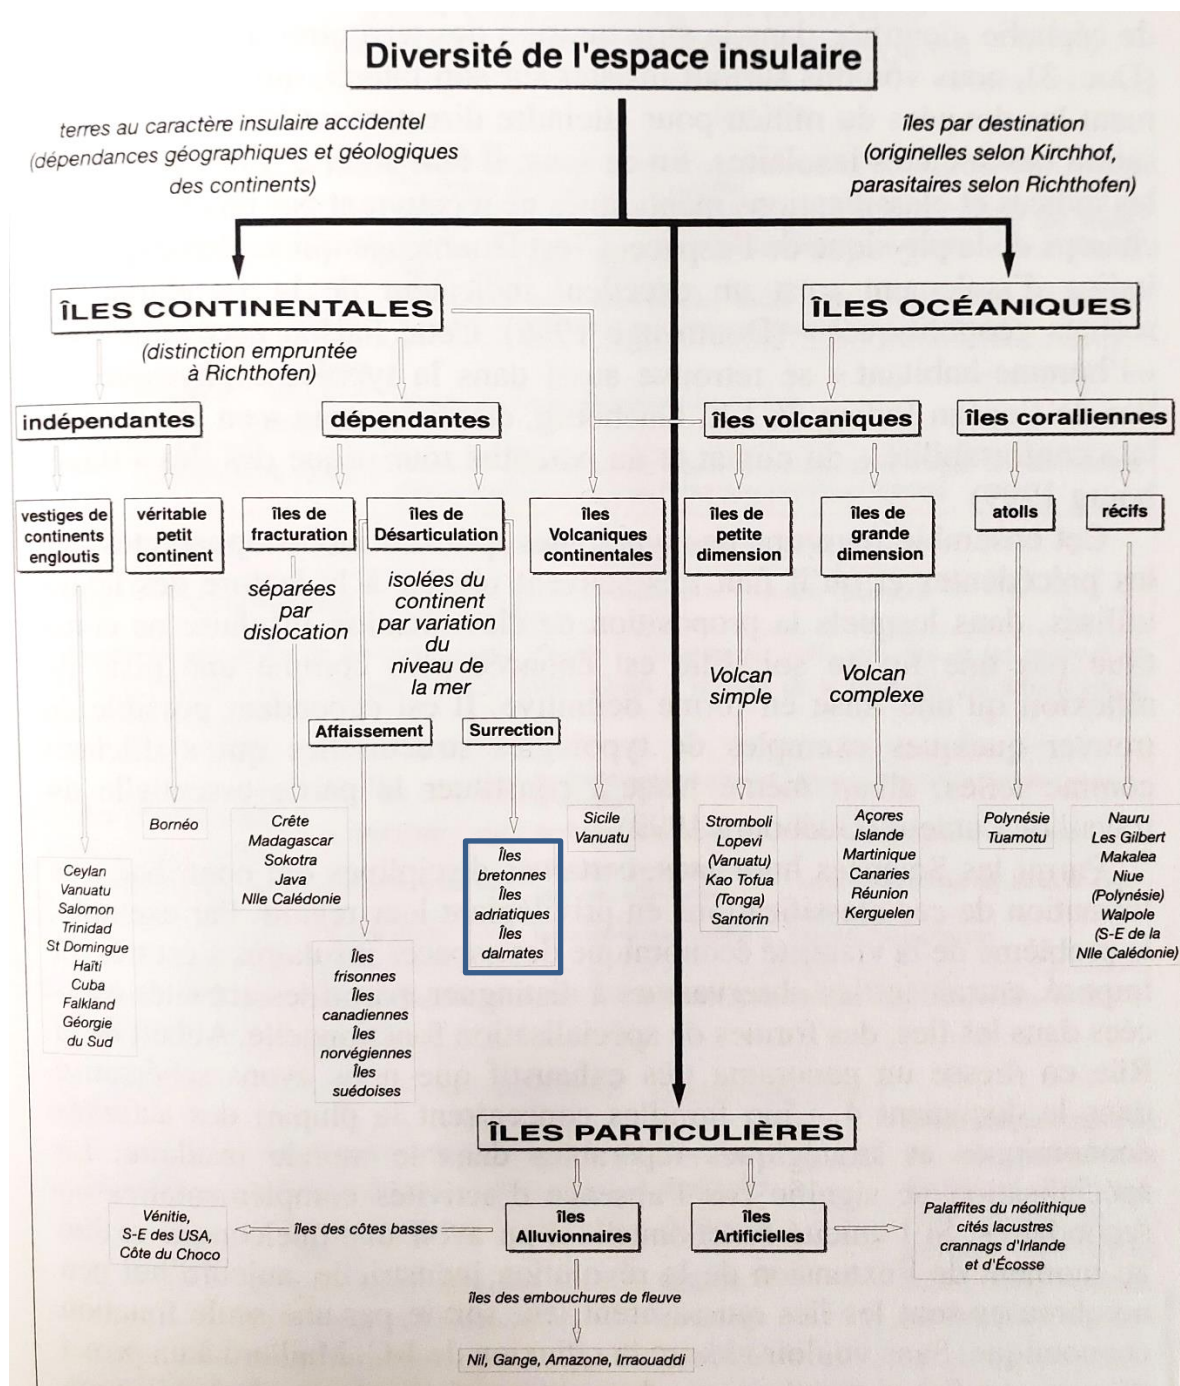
Diversité de l'espace insulaire

terres au caractère insulaire accidentel (dépendances géographiques et géologiques des continents)

îles par destination (originelles selon Kirchhof, parasitaires selon Richthofen)

ÎLES CONTINENTALES

(distinction empruntée à Richthofen)

ÎLES OCÉANIQUES

indépendantes

dépendantes

îles volcaniques

îles coralliennes

vestiges de continents engloutis

véritable petit continent

îles de fracturation

îles de Désarticulation

îles Volcaniques continentales

îles de petite dimension

îles de grande dimension

atolls

récifs

séparées par dislocation

isolées du continent par variation du niveau de la mer

Volcan simple

Volcan complexe

Affaissement

Surrection

Bornéo

Crête
Madagascar
Sokotra
Java
Nlle Calédonie

Sicile
Vanuatu

Stromboli
Lopevi
(Vanuatu)
Kao Tofua
(Tonga)
Santorin

Açores
Islande
Martinique
Canaries
Réunion
Kerguelen

Polynésie
Tuamotu

Nauru
Les Gilbert
Makalea
Niue
(Polynésie)
Walpole
(S-E de la
Nlle Calédonie)

Ceylan
Vanuatu
Salomon
Trinidad
St Domingue
Haïti
Cuba
Falkland
Géorgie
du Sud

Îles
bretonnes
Îles
adriatiques
Îles
dalmates

Îles
frisonnes
Îles
canadiennes
Îles
norvégiennes
Îles
suédoises

ÎLES PARTICULIÈRES

Vénitie,
S-E des USA,
Côte du Choco

îles des côtes basses

îles Alluvionnaires

îles Artificielles

Palaffites du néolithique
cités lacustres
crannags d'Irlande
et d'Écosse

îles des embouchures de fleuve

Nil, Gange, Amazone, Irraouaddi